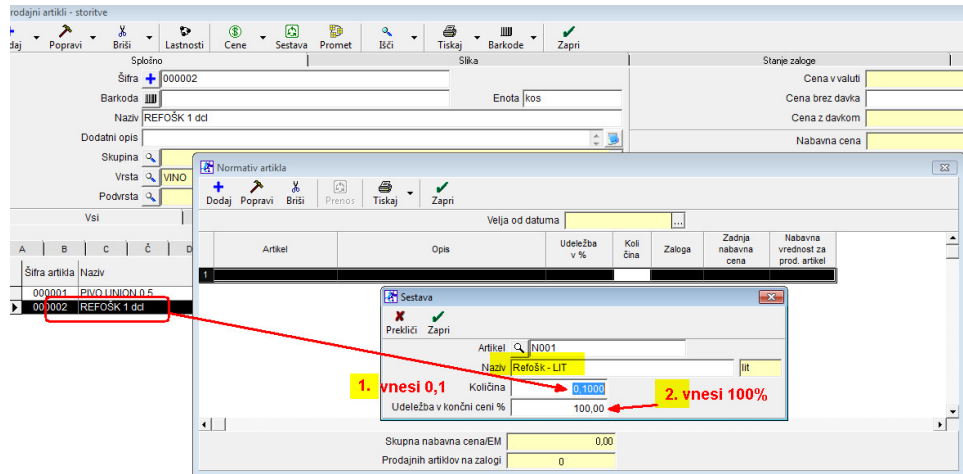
rodajni artikli - storitve

Dodaj Popravi Briši Lastnosti Cene Sestava Promet Išči Tiskaj Barkode Zapri

Splošno | Slika | Stanje zaloge

Šifra 000002
Barkoda
Enota kos
Naziv REFOŠK 1 dcl
Dodatni opis
Skupina
Vrsta VINO
Podvrsta

Cena v valuti
Cena brez davka
Cena z davkom
Nabavna cena

Vsi

| A | B | C | Č | D |
|---|---|---|---|---|

| Šifra artikla | Naziv |
|---|---|
| 000001 | PIVO UNION 0,5 |
| 000002 | REFOŠK 1 dcl |

Normativ artikla

Dodaj Popravi Briši Prenos Tiskaj Zapri

Velja od datuma ...

| | Artikel | Opis | Udeležba v % | Količina | Zaloga | Zadnja nabavna cena | Nabavna vrednost za prod. artikel |
|---|---|---|---|---|---|---|---|
| 1 | | | | | | | |

Sestava

Prekliči Zapri

Artikel N001
Naziv Refošk - LIT
lit
1. vnesi 0,1
Količina 0,1000
2. vnesi 100%
Udeležba v končni ceni % 100,00

Skupna nabavna cena/EM 0,00
Prodajnih artiklov na zalogi 0